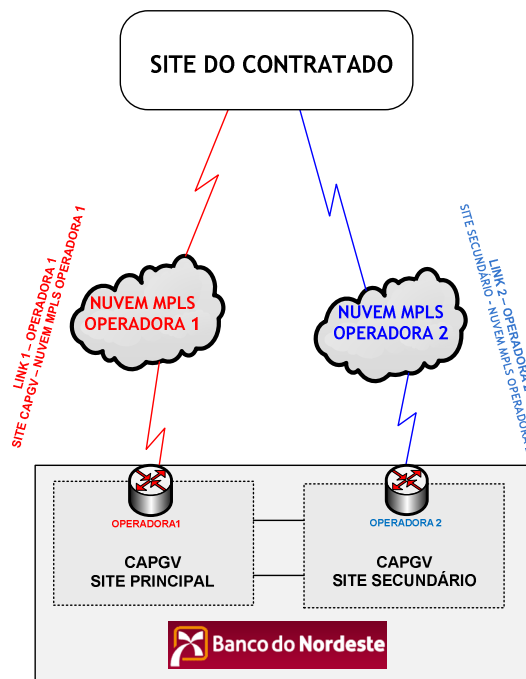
SITE DO CONTRATADO

LINK 1 – OPERADORA 1
SITE CAPGV – NUVEM MPLS OPERADORA 1

LINK 2 – OPERADORA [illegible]
SITE SECUNDÁRIO – NUVEM MPLS OPERADORA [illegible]

NUVEM MPLS
OPERADORA 1

NUVEM MPLS
OPERADORA 2

OPERADORA1

OPERADORA 2

CAPGV
SITE PRINCIPAL

CAPGV
SITE SECUNDÁRIO

Banco do Nordeste